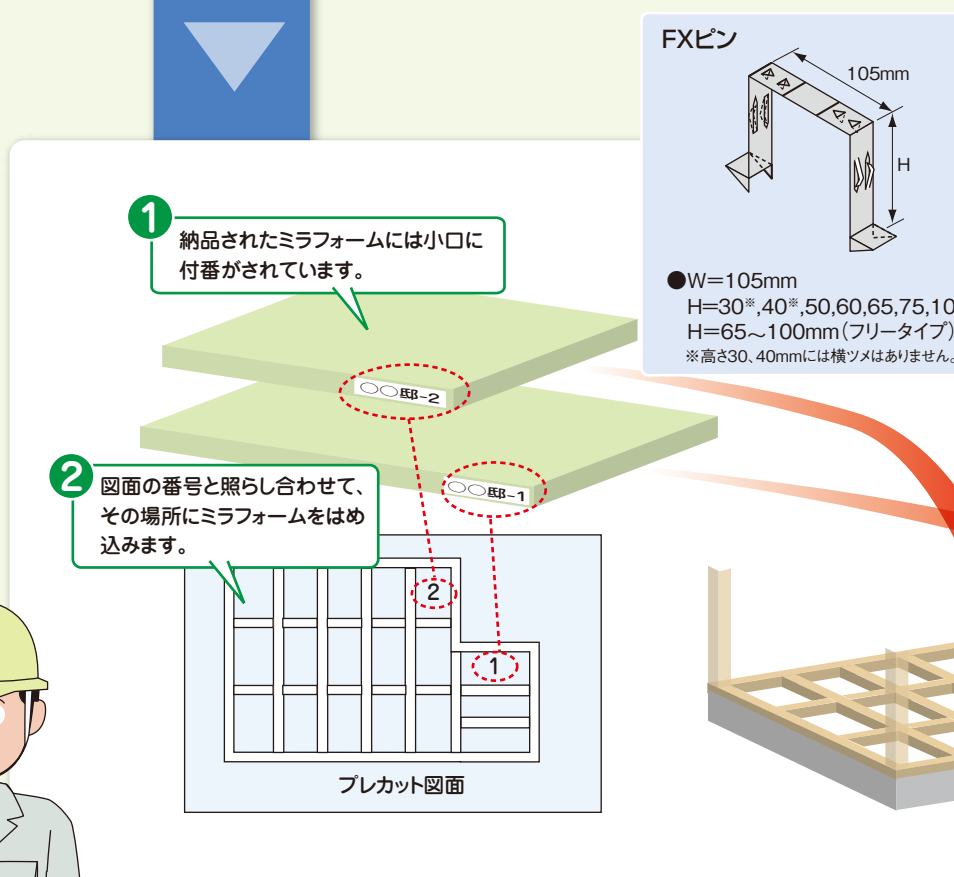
FXピン

105mm

H

●W=105mm
H=30※,40※,50,60,65,75,10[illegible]
H=65～100mm(フリータイプ)
※高さ30、40mmには横ツメはありません。

1
納品されたミラフォームには小口に付番がされています。

○○邸-2

○○邸-1

2
図面の番号と照らし合わせて、その場所にミラフォームをはめ込みます。

2

1

プレカット図面